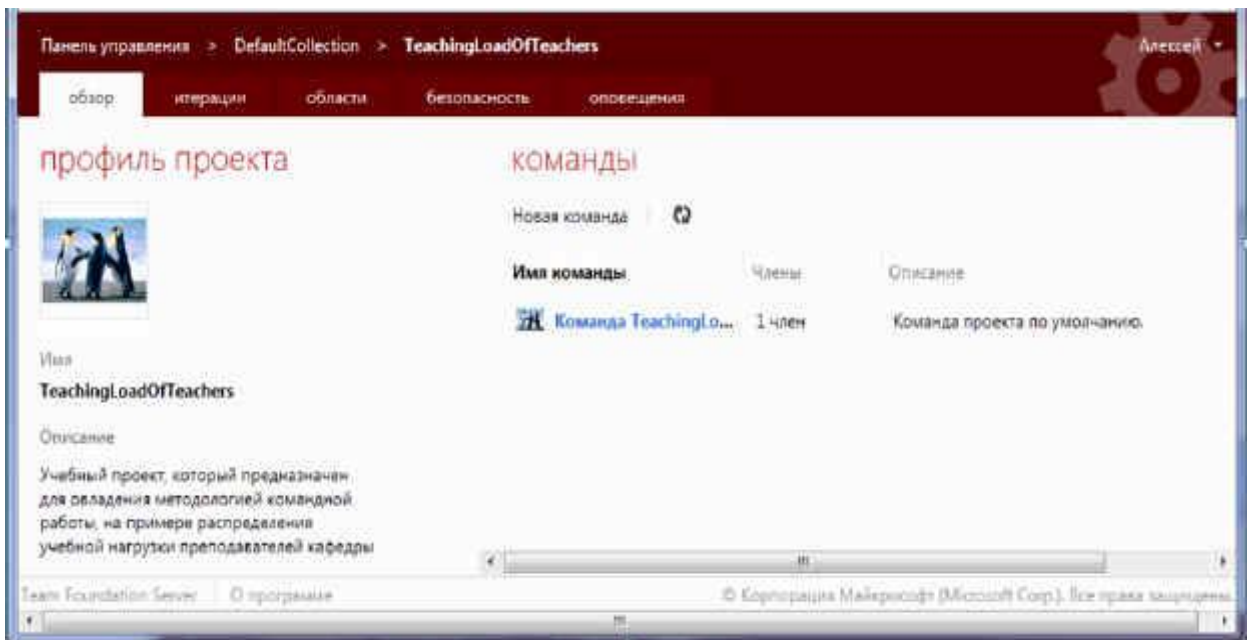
Панель управления > DefaultCollection > TeachingLoadOfTeachers

Алексей

обзор итерации области безопасность оповещения

профиль проекта

Имя

TeachingLoadOfTeachers

Описание

Учебный проект, который предназначен для овладения методологией командной работы, на примере распределения учебной нагрузки преподавателей кафедры

команды

Новая команда

| Имя команды | Члены | Описание |
|---|---|---|
| Команда TeachingLo... | 1 член | Команда проекта по умолчанию. |

Team Foundation Server | О программе

© Корпорация Майкрософт (Microsoft Corp.). Все права защищены